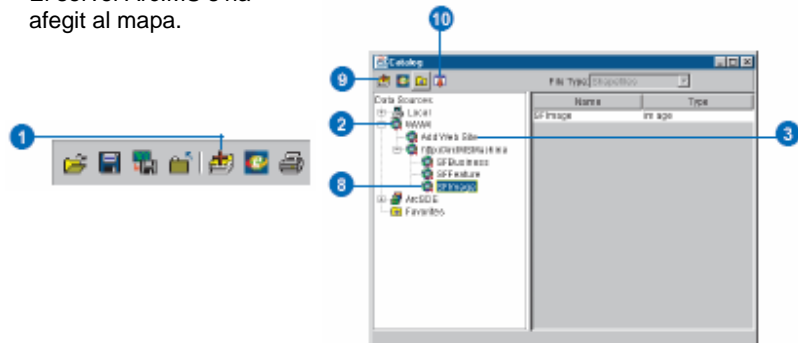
El servei ArcIMS s'ha afegit al mapa.

10

Catalog

9

File Type: Shapefiles

Data Sources:
Local
WWW
Add Web Site
http://ArcIMSMachine
SFBusiness
SFFeature
SFImage
ArcSDE
Favorites

| Name | Type |
|---|---|
| SFImage | Image |

1

2

3

8